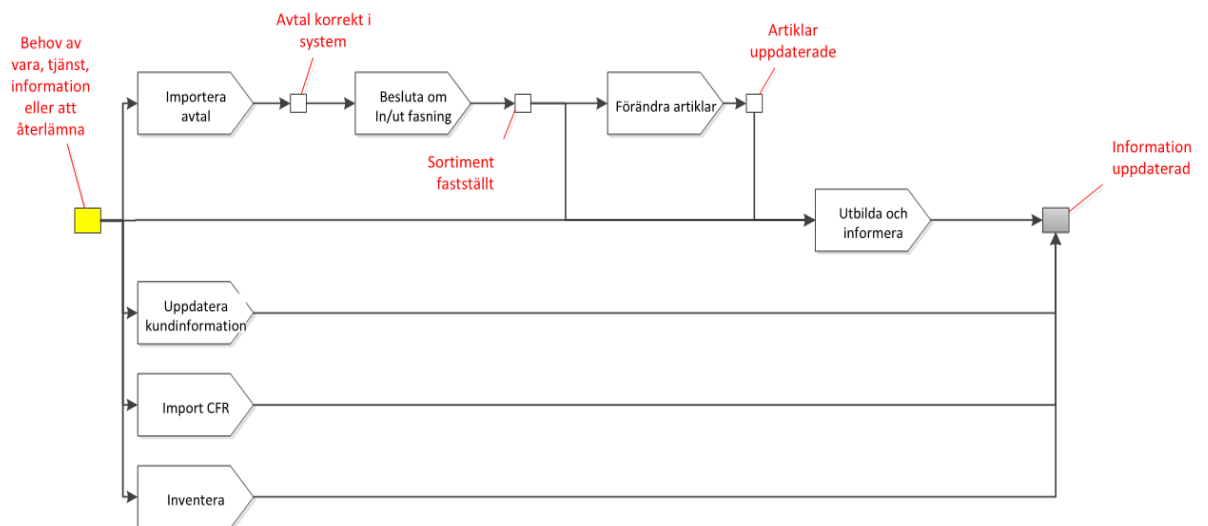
Behov av vara, tjänst, information eller att återlämna

Avtal korrekt i system

Artiklar uppdaterade

Importera avtal

Besluta om In/ut fasning

Förändra artiklar

Sortiment fastställt

Information uppdaterad

Utbilda och informera

Uppdatera kundinformation

Import CFR

Inventera